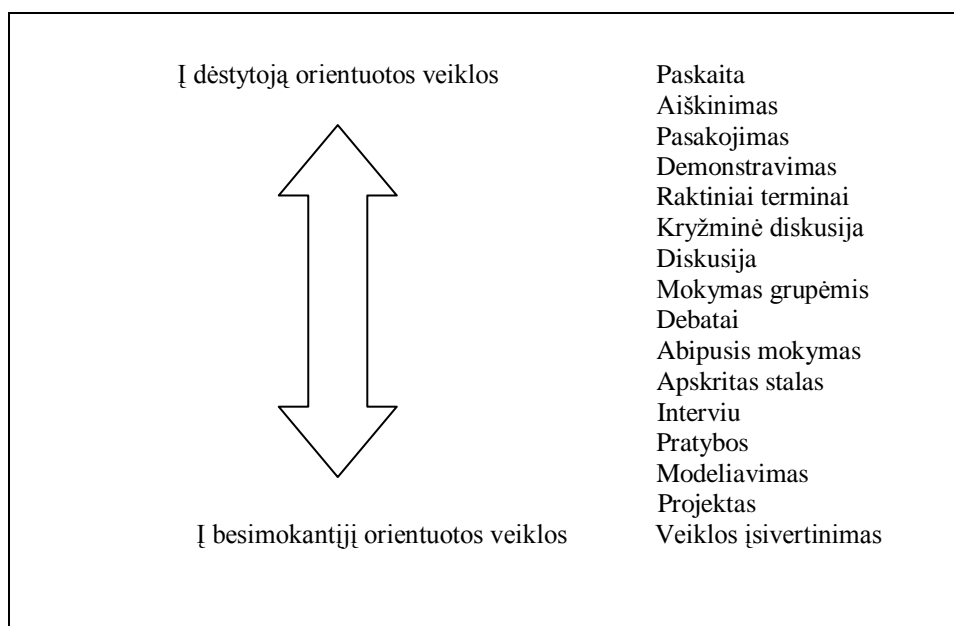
Į dėstytoją orientuotos veiklos

Į besimokantįjį orientuotos veiklos

Paskaita
Aiškinimas
Pasakojimas
Demonstravimas
Raktiniai terminai
Kryžminė diskusija
Diskusija
Mokymas grupėmis
Debatai
Abipusis mokymas
Apskritas stalas
Interviu
Pratybos
Modeliavimas
Projektas
Veiklos įsivertinimas